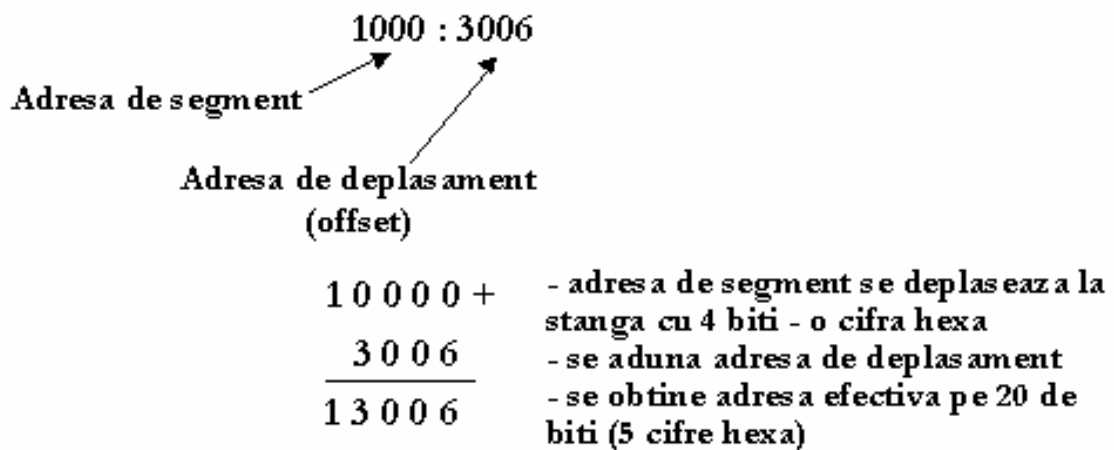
1000 : 3006

Adresa de segment

Adresa de deplasament
(offset)

10000 +
3006
13006

- adresa de segment se deplaseaza la stanga cu 4 biti - o cifra hexa
- se aduna adresa de deplasament
- se obtine adresa efectiva pe 20 de biti (5 cifre hexa)